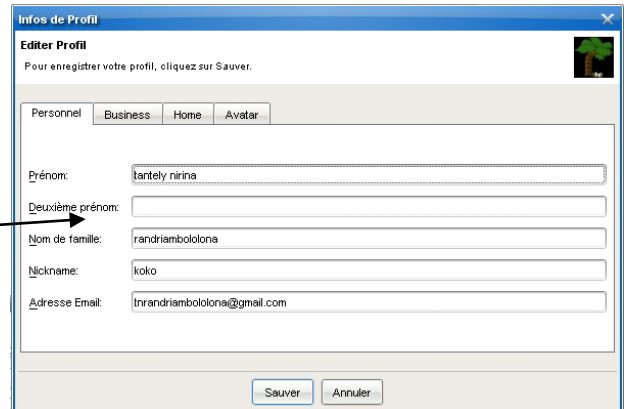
Infos de Profil

Editer Profil

Pour enregistrer votre profil, cliquez sur Sauver.

Personnel | Business | Home | Avatar

Prénom: tantely nirina

Deuxième prénom:

Nom de famille: randriambololona

Nickname: koko

Adresse Email: tnrandriambololona@gmail.com

Sauver | Annuler